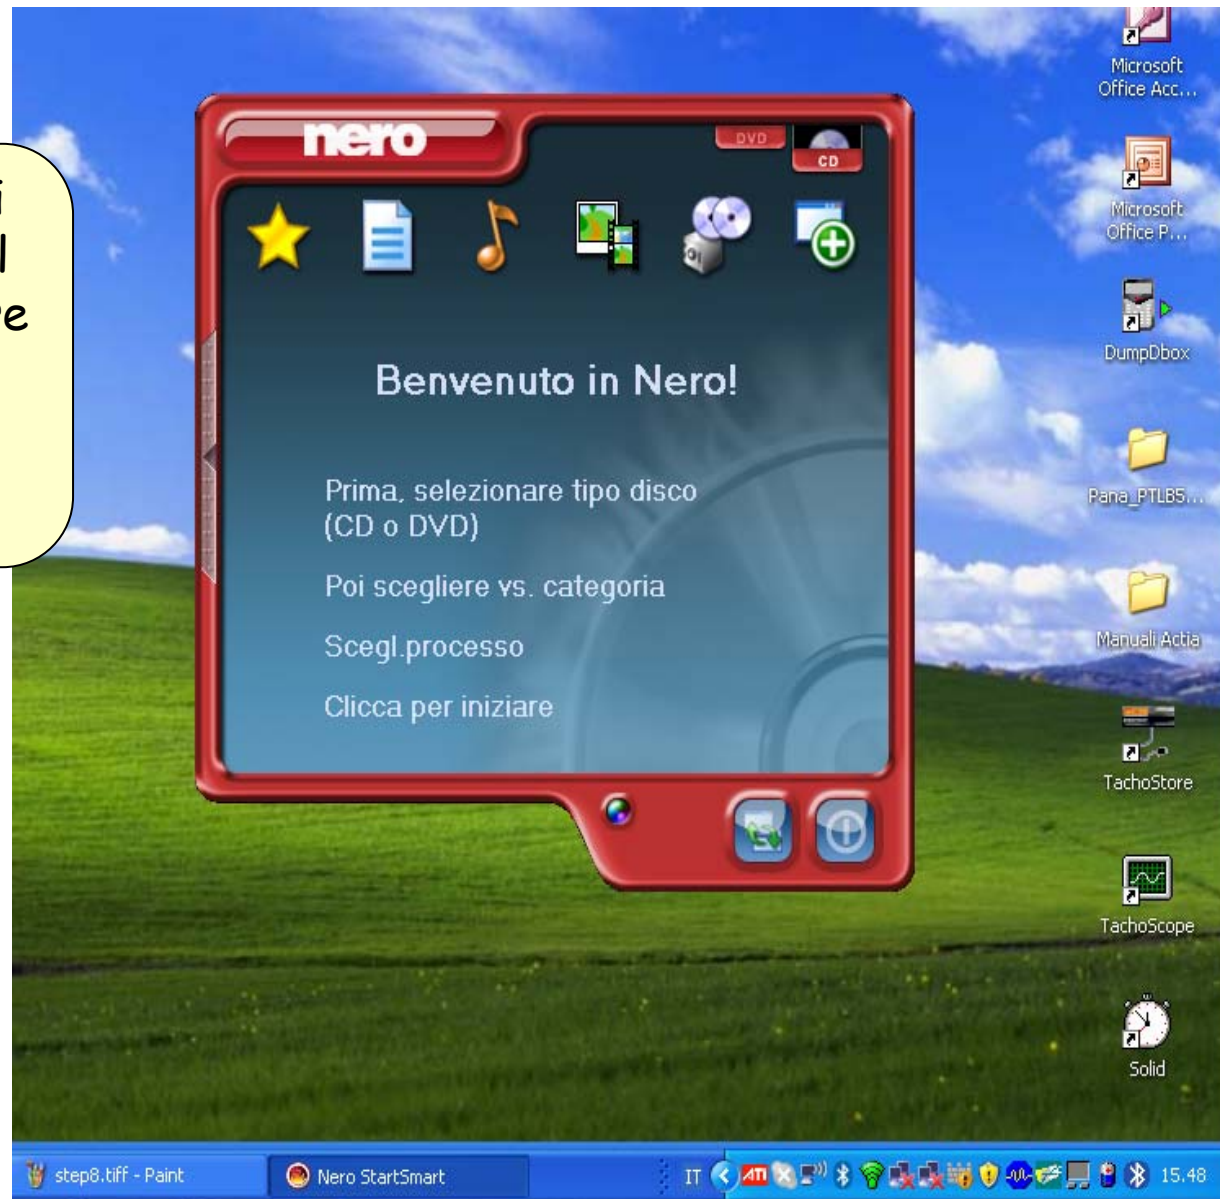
i
l
e

nero

DVD

CD

Benvenuto in Nero!

Prima, selezionare tipo disco (CD o DVD)

Poi scegliere vs. categoria

Scegl.processo

Clicca per iniziare

Microsoft Office Acc...

Microsoft Office P...

DumpDbox

Pana_PTLB5...

Manuali Actia

TachoStore

TachoScope

Solid

step8.tiff - Paint

Nero StartSmart

IT

15.48